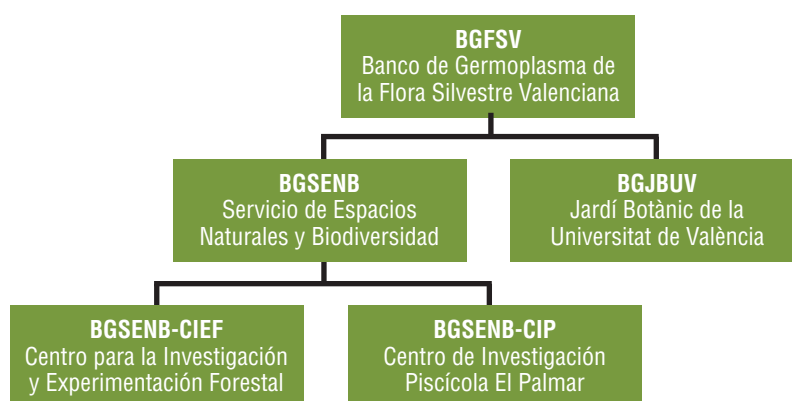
BGFSV
Banco de Germoplasma de la Flora Silvestre Valenciana

BGSENB
Servicio de Espacios Naturales y Biodiversidad

BGJBUV
Jardí Botànic de la Universitat de València

BGSENB-CIEF
Centro para la Investigación y Experimentación Forestal

BGSENB-CIP
Centro de Investigación Piscícola El Palmar